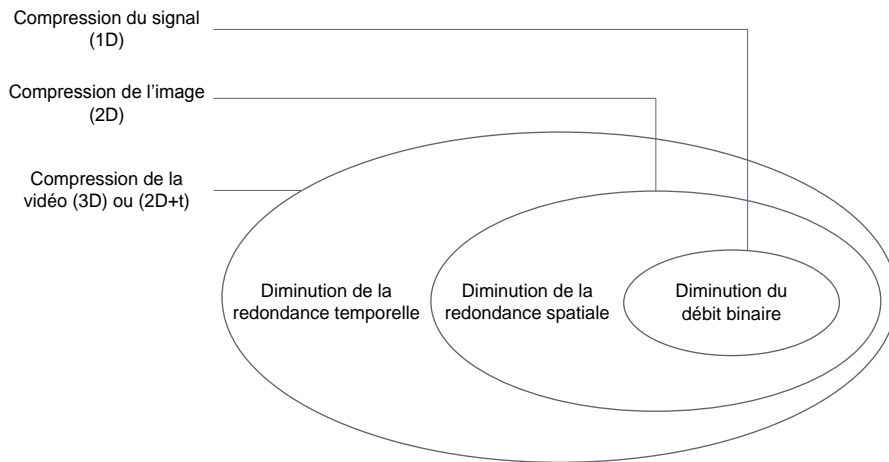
Compression du signal
(1D)

Compression de l’image
(2D)

Compression de la
vidéo (3D) ou (2D+t)

Diminution de la
redondance temporelle

Diminution de la
redondance spatiale

Diminution du
débit binaire